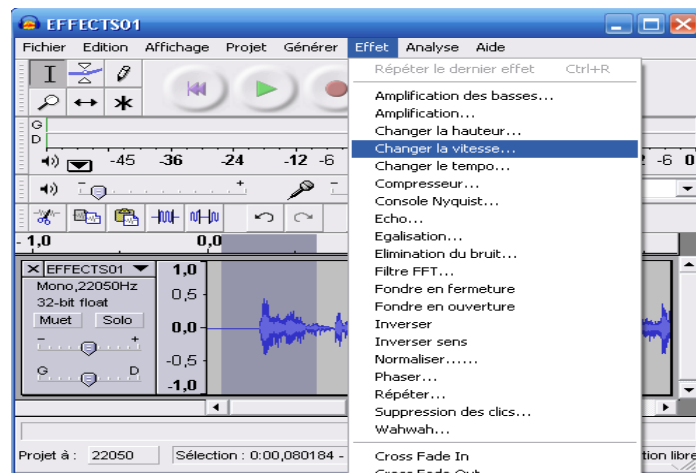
EFFECTS01

Fichier Edition Affichage Projet Générer Effet Analyse Aide

Répéter le dernier effet Ctrl+R

Amplification des basses...
Amplification...
Changer la hauteur...
Changer la vitesse...
Changer le tempo...
Compresseur...
Console Nyquist...
Echo...
Egalisation...
Elimination du bruit...
Filtre FFT...
Fondre en fermeture
Fondre en ouverture
Inverser
Inverser sens
Normaliser......
Phaser...
Répéter...
Suppression des clics...
Wahwah...

Cross Fade In

G
D
-45 -36 -24 -12 -6
-6 0
-1,0 0,0
EFFECTS01
Mono,22050Hz
32-bit float
Muet Solo
G D
1,0
0,5
0,0
-0,5
-1,0

Projet à : 22050 Sélection : 0:00,080184 -
tion libre